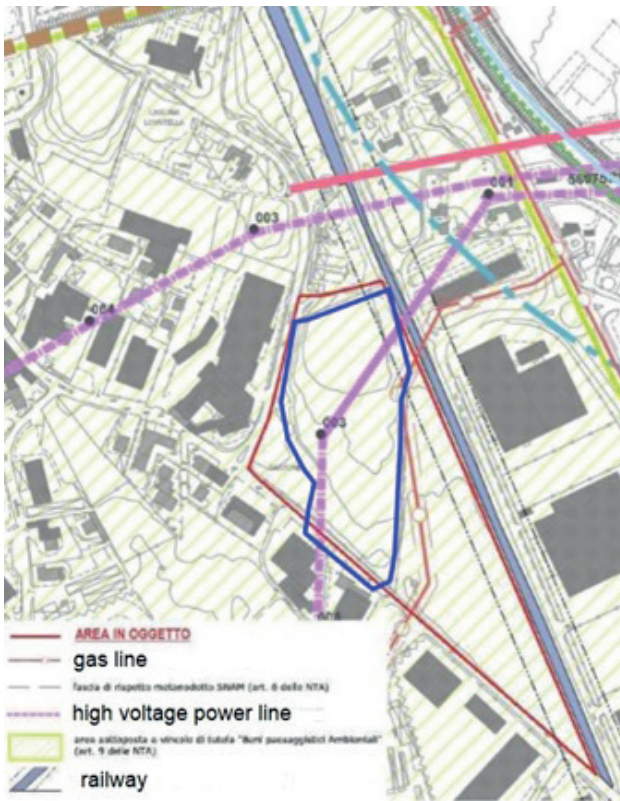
CASCINA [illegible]

003

004

001

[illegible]

003

005

AREA IN OGGETTO

gas line

fascia di rispetto metanodotto SNAM (art. 6 delle NTA)

high voltage power line

area sottoposta a vincolo di tutela "Beni paesaggistici Ambientali" (art. 9 delle NTA)

railway